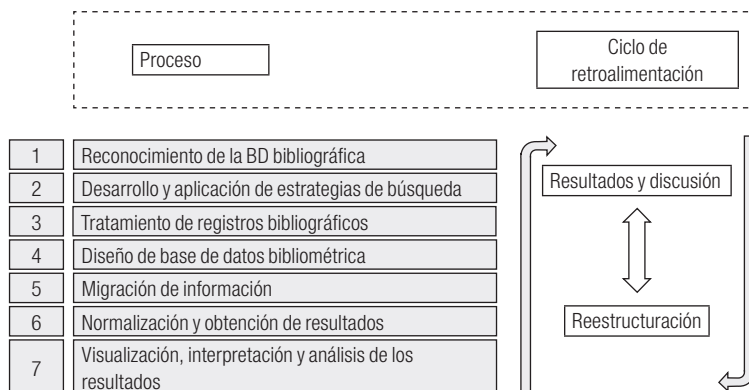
Proceso

Ciclo de retroalimentación

| | |
|---|---|
| 1 | Reconocimiento de la BD bibliográfica |
| 2 | Desarrollo y aplicación de estrategias de búsqueda |
| 3 | Tratamiento de registros bibliográficos |
| 4 | Diseño de base de datos bibliométrica |
| 5 | Migración de información |
| 6 | Normalización y obtención de resultados |
| 7 | Visualización, interpretación y análisis de los resultados |

Resultados y discusión

Reestructuración